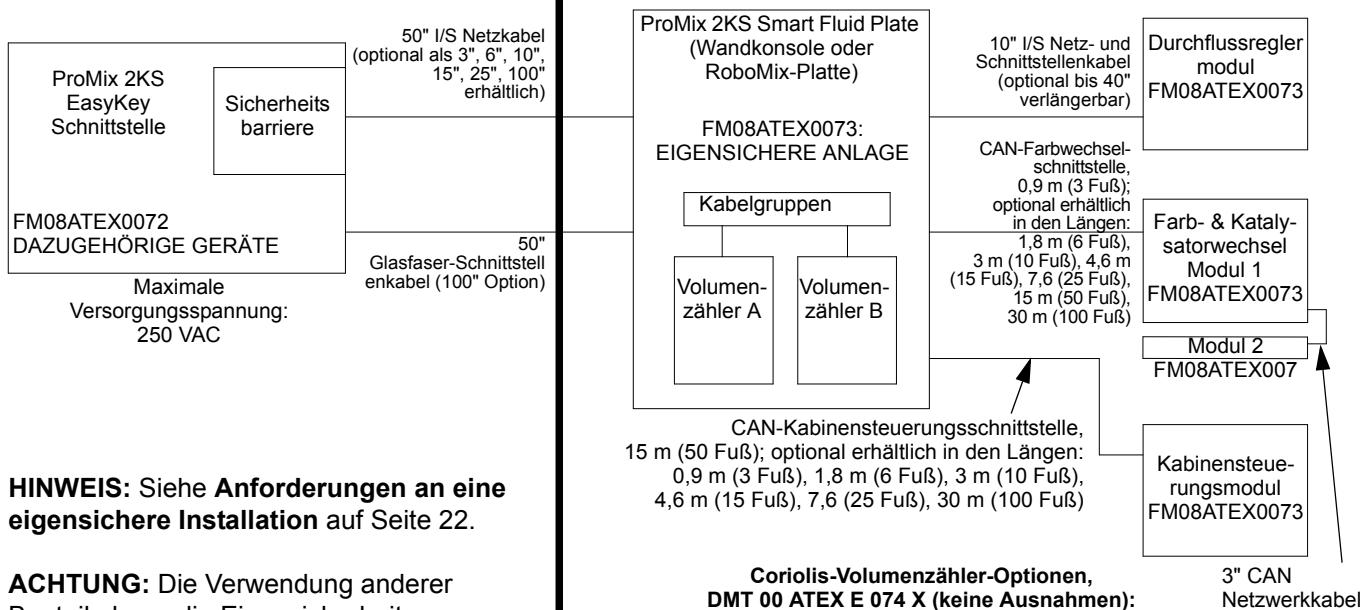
ProMix 2KS EasyKey Schnittstelle

Sicherheits barriere

FM08ATEX0072 DAZUGEHÖRIGE GERÄTE

Maximale Versorgungsspannung: 250 VAC

50" I/S Netzkabel (optional als 3", 6", 10", 15", 25", 100" erhältlich)

50" Glasfaser-Schnittstellenkabel (100" Option)

ProMix 2KS Smart Fluid Plate (Wandkonsole oder RoboMix-Platte)

FM08ATEX0073: EIGENSICHERE ANLAGE

Kabelgruppen

Volumenzähler A

Volumenzähler B

10" I/S Netz- und Schnittstellenkabel (optional bis 40" verlängerbar)

Durchflussregler modul FM08ATEX0073

CAN-Farbwechselschnittstelle, 0,9 m (3 Fuß); optional erhältlich in den Längen: 1,8 m (6 Fuß), 3 m (10 Fuß), 4,6 m (15 Fuß), 7,6 (25 Fuß), 15 m (50 Fuß), 30 m (100 Fuß)

Farb- & Katalysatorwechsel Modul 1 FM08ATEX0073

Modul 2 FM08ATEX007

CAN-Kabinensteuerungsschnittstelle, 15 m (50 Fuß); optional erhältlich in den Längen: 0,9 m (3 Fuß), 1,8 m (6 Fuß), 3 m (10 Fuß), 4,6 m (15 Fuß), 7,6 (25 Fuß), 30 m (100 Fuß)

Kabinensteuerungsmodul FM08ATEX0073

**HINWEIS:** Siehe **Anforderungen an eine eigensichere Installation** auf Seite 22.

**ACHTUNG:** Die Verwendung anderer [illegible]

**Coriolis-Volumenzähler-Optionen, DMT 00 ATEX E 074 X (keine Ausnahmen):**

3" CAN Netzwerkkabel